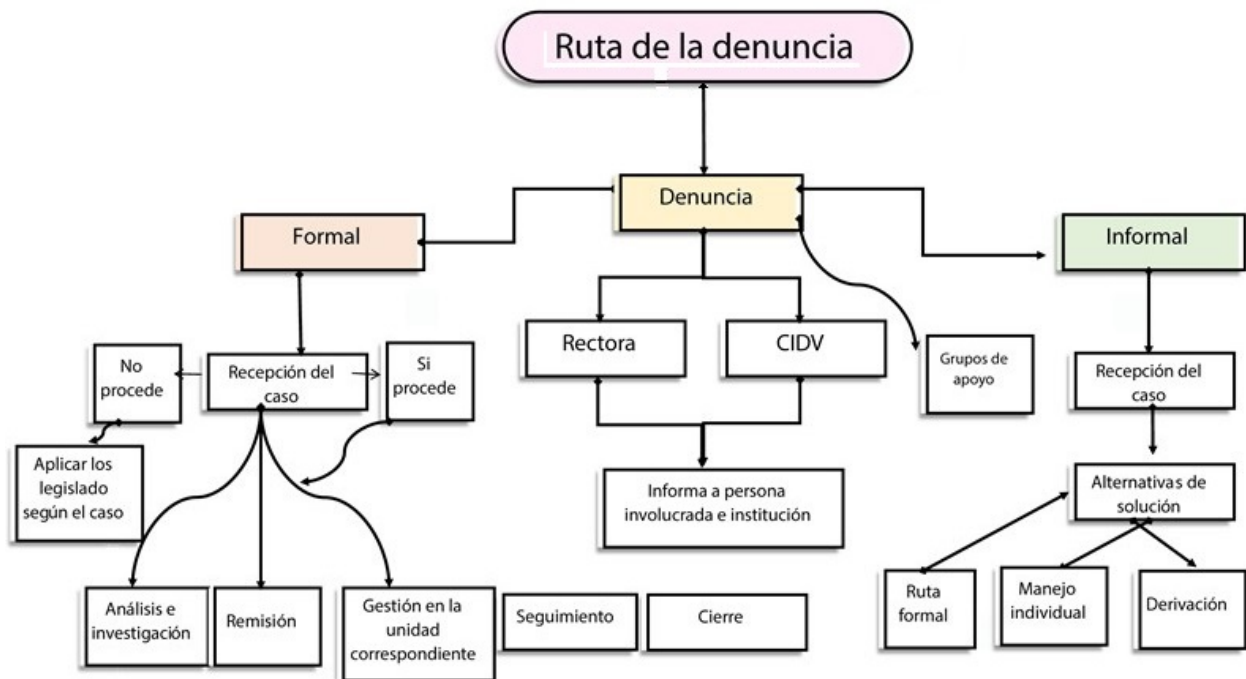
Ruta de la denuncia

Denuncia

Formal

Informal

Rectora

CIDV

Grupos de apoyo

No procede

Recepción del caso

Si procede

Aplicar los legislado según el caso

Informa a persona involucrada e institución

Recepción del caso

Alternativas de solución

Análisis e investigación

Remisión

Gestión en la unidad correspondiente

Seguimiento

Cierre

Ruta formal

Manejo individual

Derivación